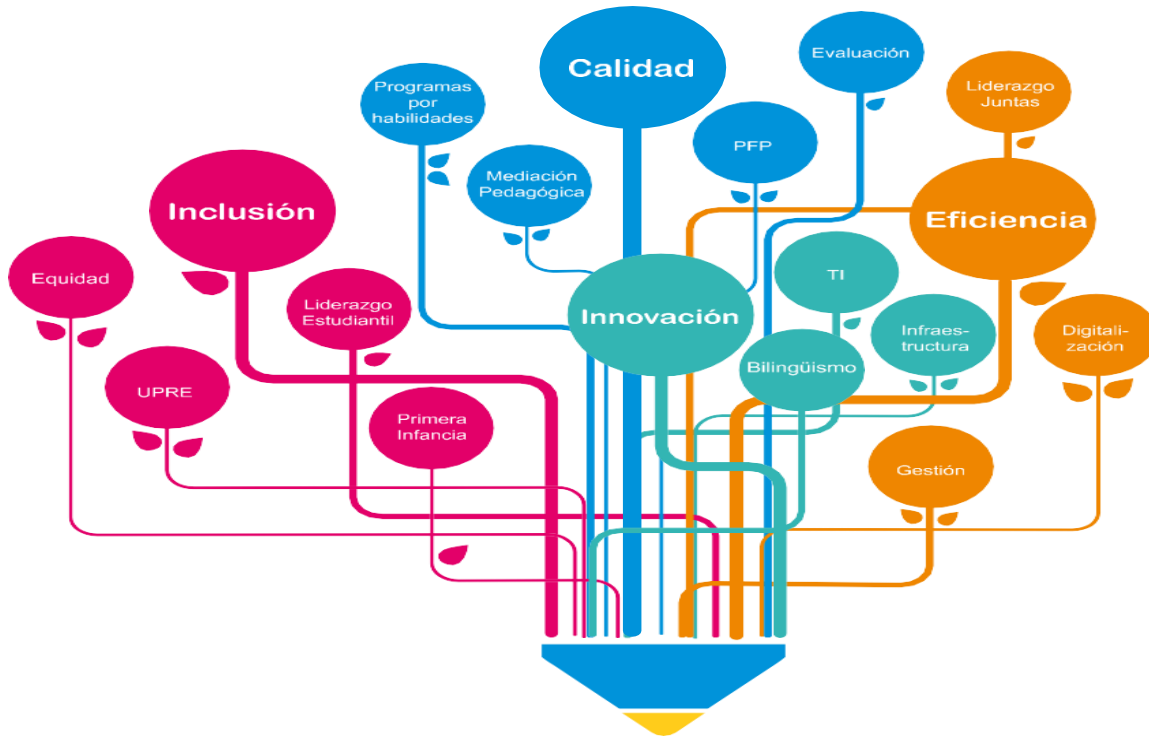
Calidad

Evaluación

Programas por habilidades

Liderazgo Juntas

PFP

Mediación Pedagógica

Inclusión

Eficiencia

Equidad

TI

Liderazgo Estudiantil

Innovación

Infraestructura

Digitalización

Bilingüismo

UPRE

Primera Infancia

Gestión